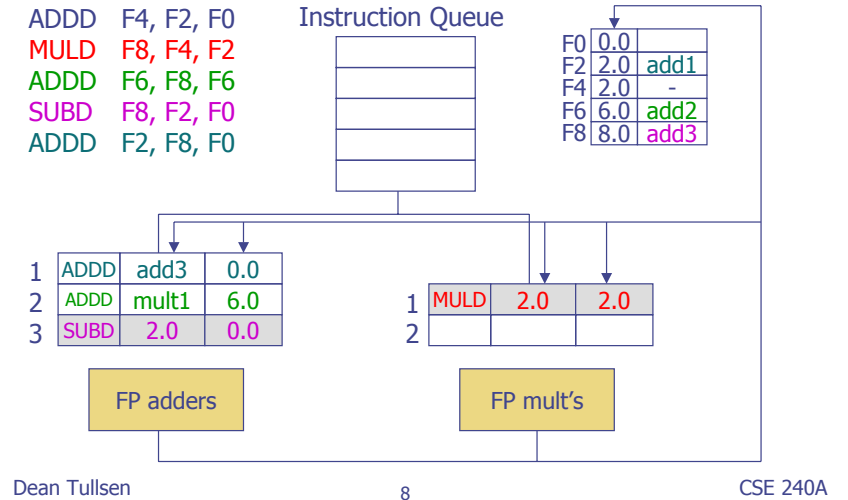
ADDD F4, F2, F0
MULD F8, F4, F2
ADDD F6, F8, F6
SUBD F8, F2, F0
ADDD F2, F8, F0

Instruction Queue

| | | |
|---|---|---|
| F0 | 0.0 | |
| F2 | 2.0 | add1 |
| F4 | 2.0 | - |
| F6 | 6.0 | add2 |
| F8 | 8.0 | add3 |

| | | | |
|---|---|---|---|
| 1 | ADDD | add3 | 0.0 |
| 2 | ADDD | mult1 | 6.0 |
| 3 | SUBD | 2.0 | 0.0 |

| | | | |
|---|---|---|---|
| 1 | MULD | 2.0 | 2.0 |
| 2 | | | |

FP adders

FP mult's

Dean Tullsen

8

CSE 240A